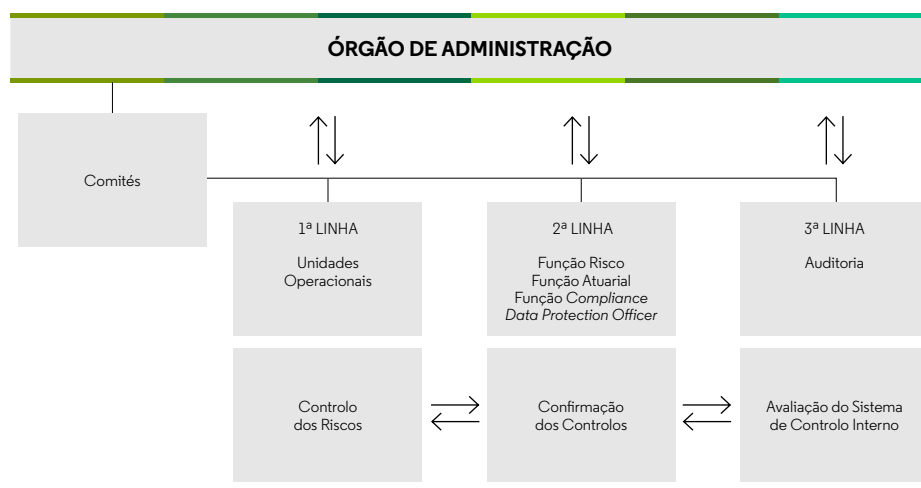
ÓRGÃO DE ADMINISTRAÇÃO

Comités

1ª LINHA

Unidades Operacionais

2ª LINHA

Função Risco
Função Atuarial
Função Compliance
Data Protection Officer

3ª LINHA

Auditoria

Controlo dos Riscos

Confirmação dos Controlos

Avaliação do Sistema de Controlo Interno